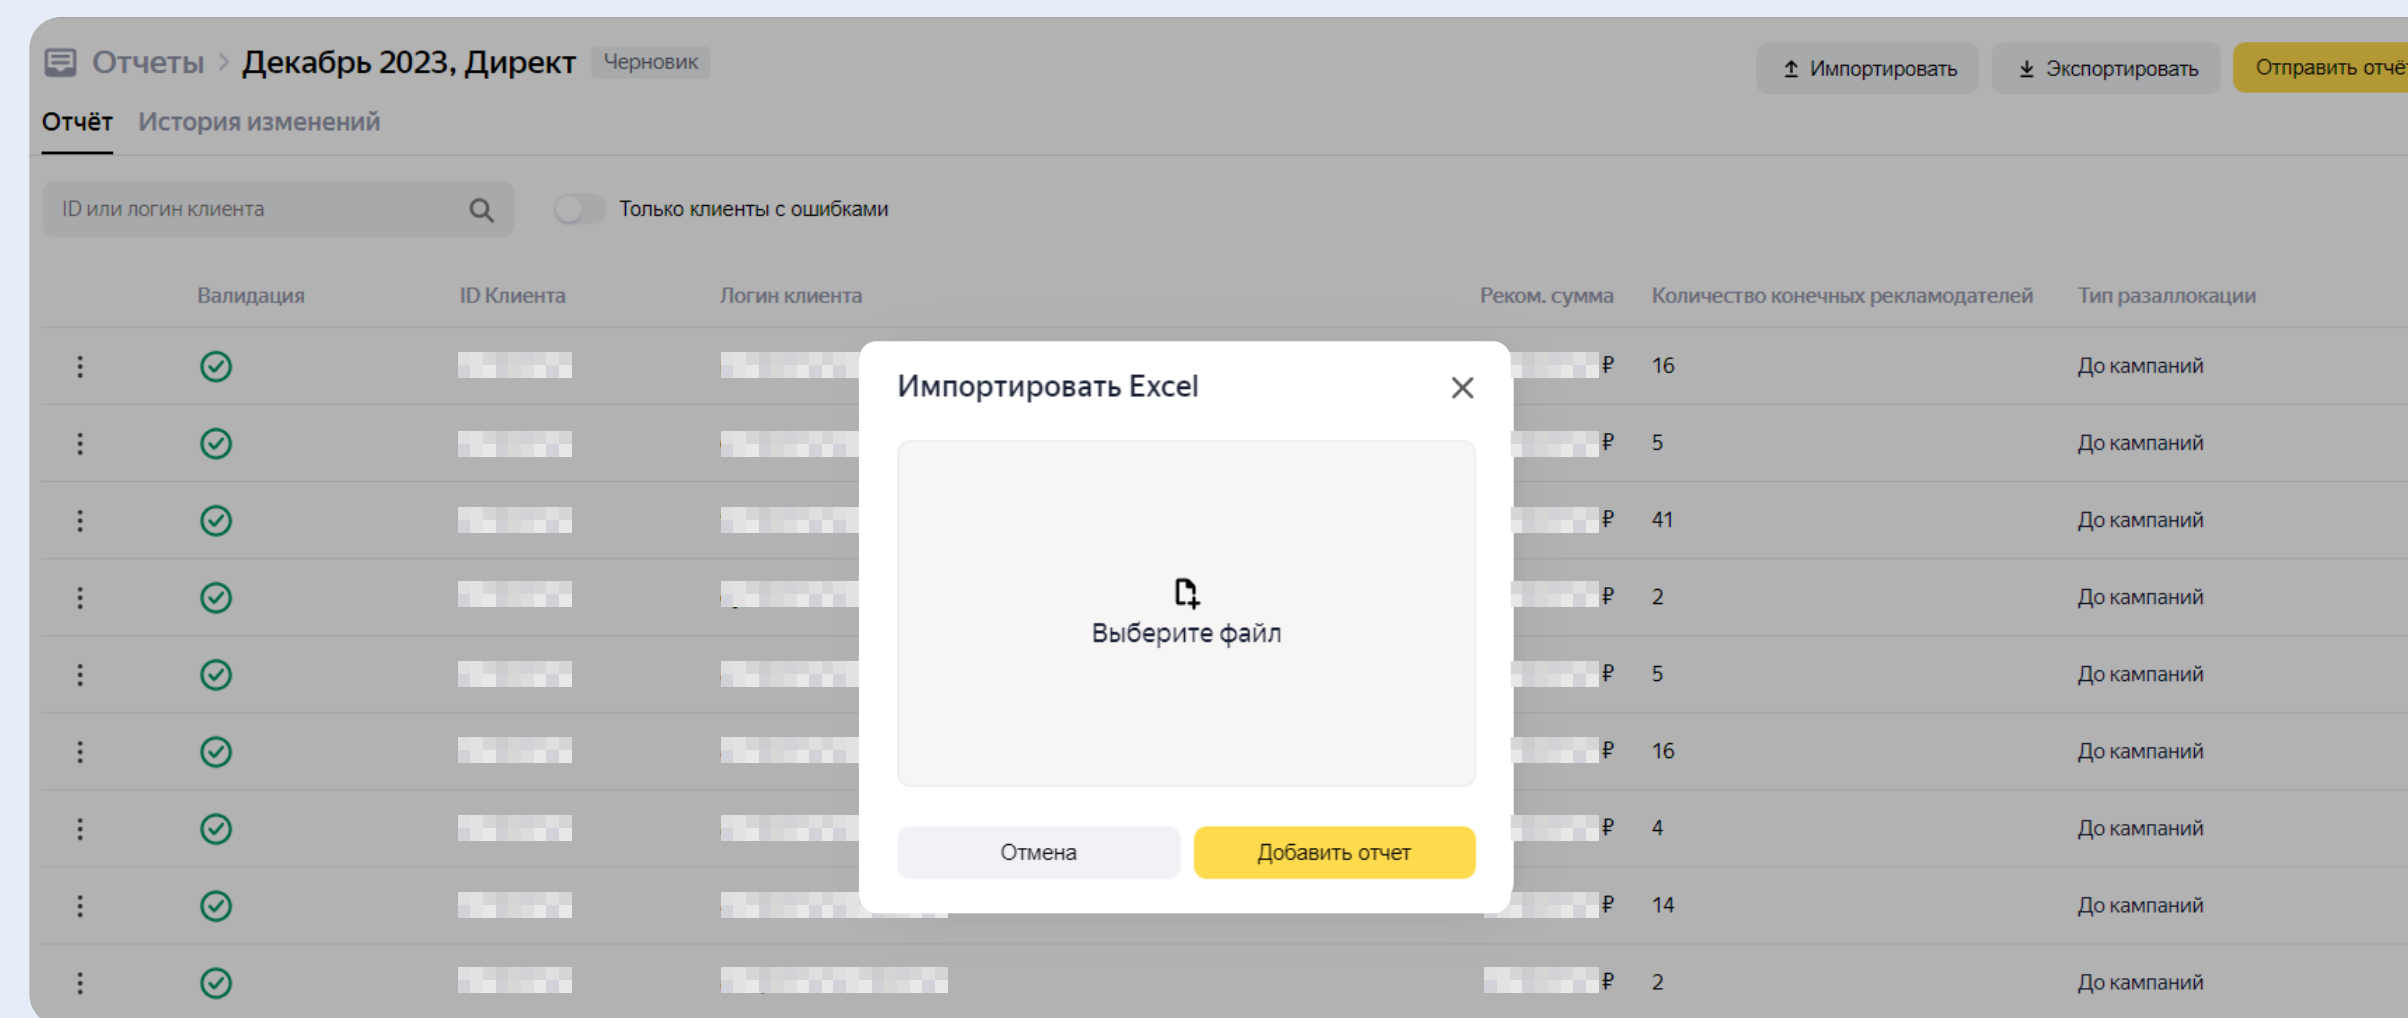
Отчеты > Декабрь 2023, Директ Черновик

Импортировать Экспортировать Отправить отчё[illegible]

Отчёт История изменений

ID или логин клиента

Только клиенты с ошибками

| | Валидация | ID Клиента | Логин клиента | Реком. сумма | Количество конечных рекламодателей | Тип разаллокации |
|---|---|---|---|---|---|---|
| ⋮ | | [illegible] | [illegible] | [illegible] ₽ | 16 | До кампаний |
| ⋮ | | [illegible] | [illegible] | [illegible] ₽ | 5 | До кампаний |
| ⋮ | | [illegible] | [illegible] | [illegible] ₽ | 41 | До кампаний |
| ⋮ | | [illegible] | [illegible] | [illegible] ₽ | 2 | До кампаний |
| ⋮ | | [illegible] | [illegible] | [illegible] ₽ | 5 | До кампаний |
| ⋮ | | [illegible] | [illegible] | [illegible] ₽ | 16 | До кампаний |
| ⋮ | | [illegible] | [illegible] | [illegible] ₽ | 4 | До кампаний |
| ⋮ | | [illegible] | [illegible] | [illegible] ₽ | 14 | До кампаний |
| ⋮ | | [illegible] | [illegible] | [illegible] ₽ | 2 | До кампаний |

Импортировать Excel

Выберите файл

Отмена Добавить отчет